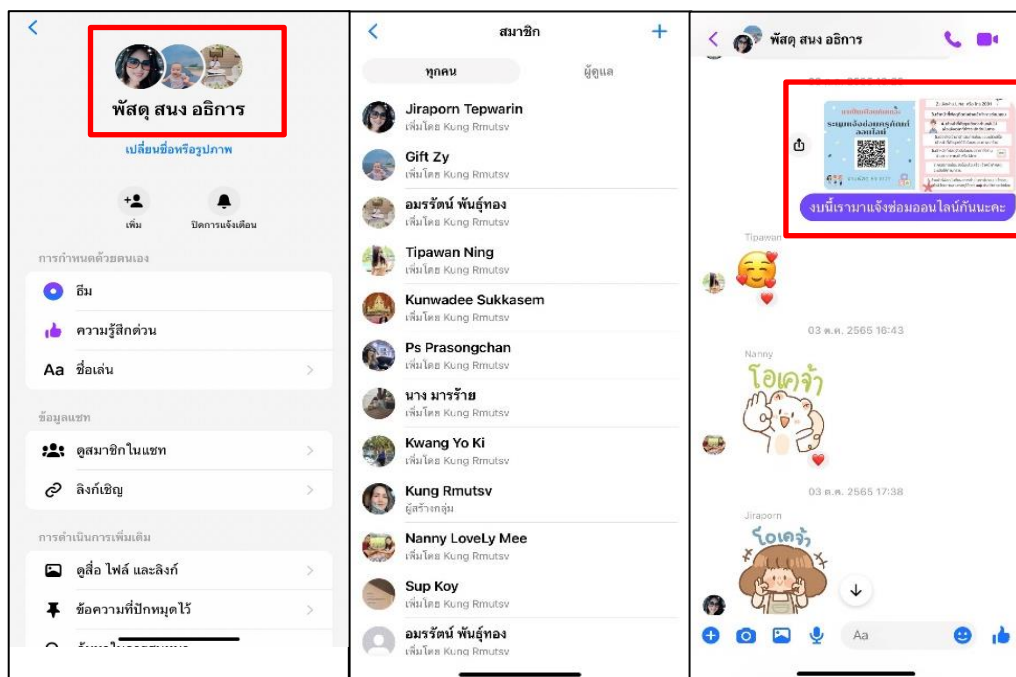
พัสดุ สนง อธิการ

เปลี่ยนชื่อหรือรูปภาพ

เพิ่ม

ปิดการแจ้งเตือน

การกำหนดด้วยตนเอง

ธีม

ความรู้สึกด่วน

Aa ชื่อเล่น

ข้อมูลแชท

ดูสมาชิกในแชท

ลิงก์เชิญ

การดำเนินการเพิ่มเติม

ดูสื่อ ไฟล์ และลิงก์

ข้อความที่ปักหมุดไว้

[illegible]

สมาชิก

ทุกคน

ผู้ดูแล

Jiraporn Tepwarin
เพิ่มโดย Kung Rmutsv

Gift Zy
เพิ่มโดย Kung Rmutsv

อมรรัตน์ พันธุ์ทอง
เพิ่มโดย Kung Rmutsv

Tipawan Ning
เพิ่มโดย Kung Rmutsv

Kunwadee Sukkasem
เพิ่มโดย Kung Rmutsv

Ps Prasongchan
เพิ่มโดย Kung Rmutsv

นาง มารร้าย
เพิ่มโดย Kung Rmutsv

Kwang Yo Ki
เพิ่มโดย Kung Rmutsv

Kung Rmutsv
ผู้สร้างกลุ่ม

Nanny LoveLy Mee
เพิ่มโดย Kung Rmutsv

Sup Koy
เพิ่มโดย Kung Rmutsv

อมรรัตน์ พันธุ์ทอง
เพิ่มโดย Kung Rmutsv

พัสดุ สนง อธิการ

ระบบแจ้งซ่อมครุภัณฑ์ออนไลน์

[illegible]

งบนี้เรามาแจ้งซ่อมออนไลน์กันนะคะ

Tipawan

03 ต.ค. 2565 16:43

Nanny

โอเคจ้า

03 ต.ค. 2565 17:38

Jiraporn

โอเคจ้า

Aa